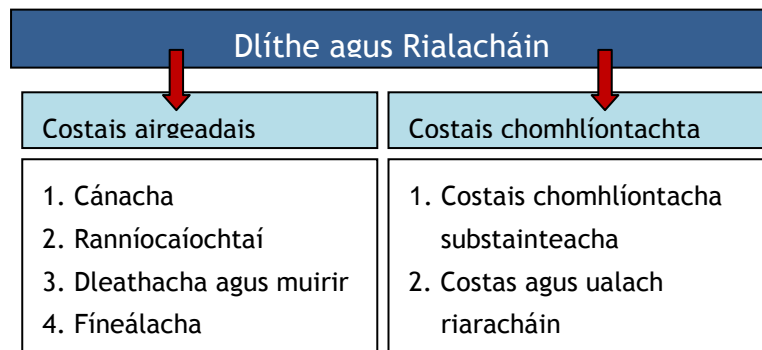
Dlíthe agus Rialacháin

Costais airgeadais

1. Cánacha
2. Ranníocaíochtaí
3. Dleathacha agus muirir
4. Fíneálacha

Costais chomhlíontachta

1. Costais chomhlíontacha substainteacha
2. Costas agus ualach riaracháin